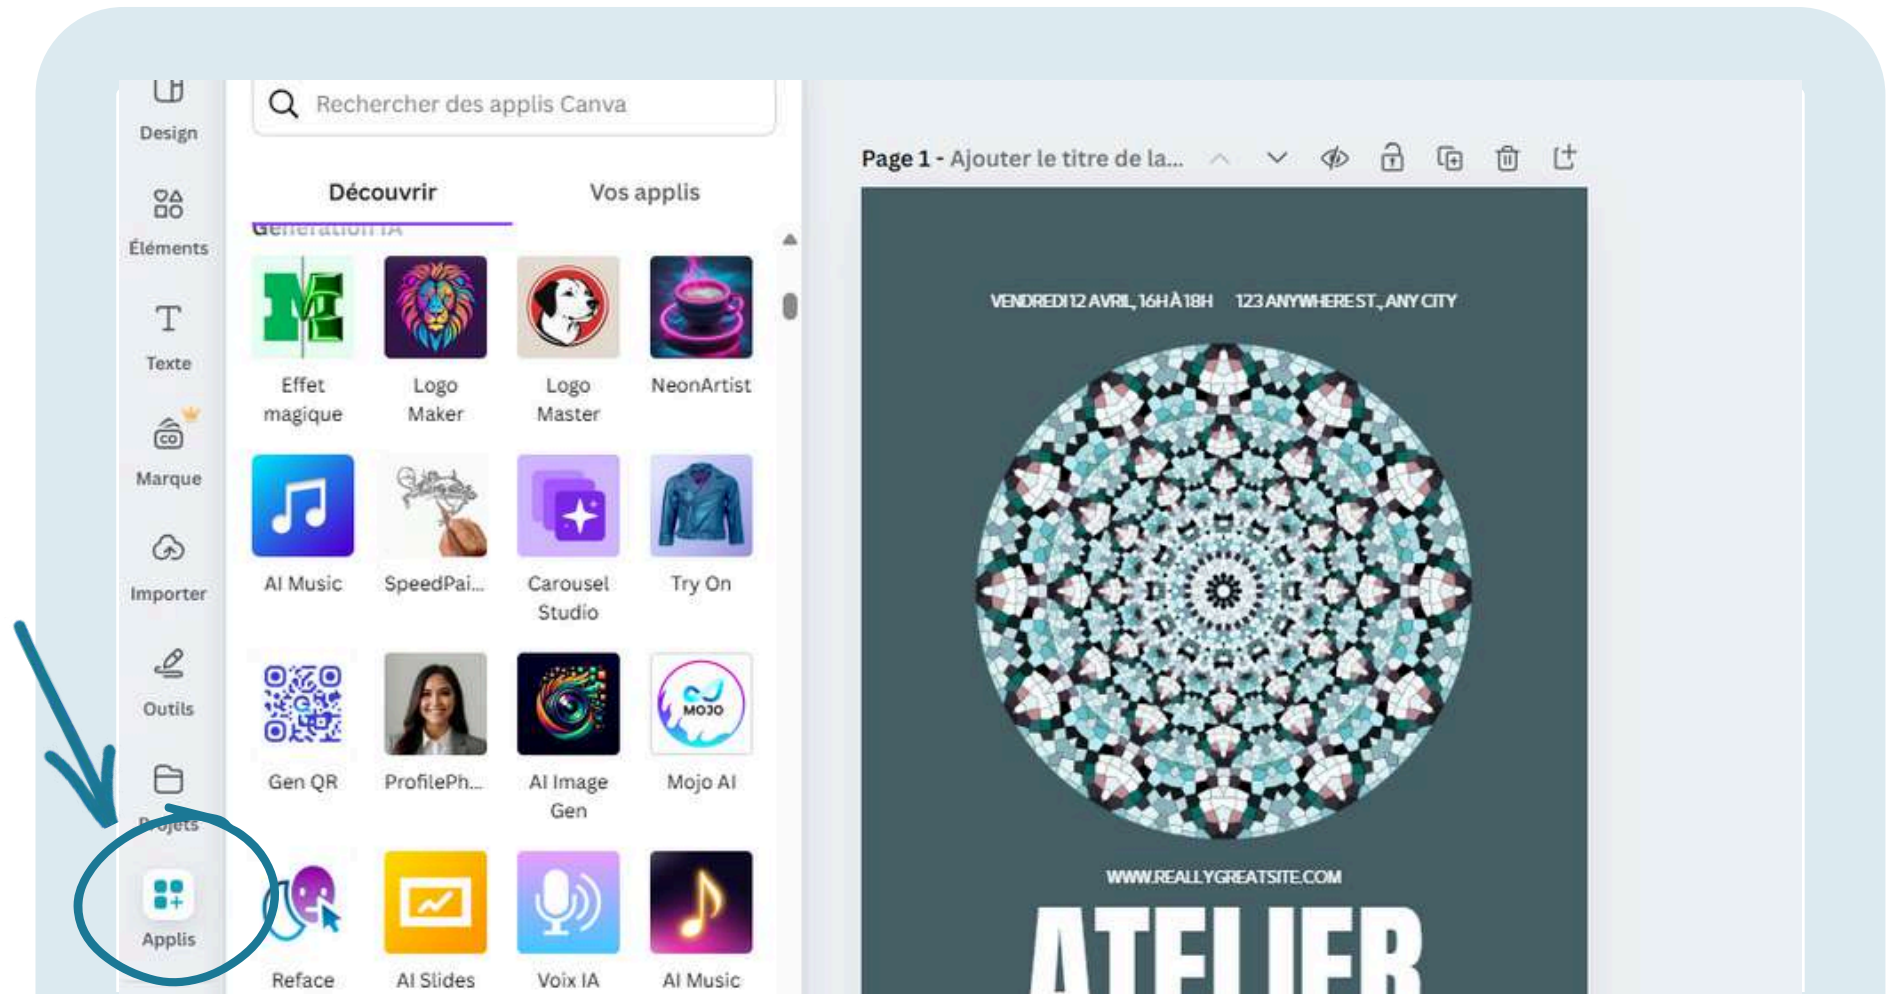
Design

Éléments

Texte

Marque

Importer

Outils

Projets

Applis

Rechercher des applis Canva

Découvrir

Vos applis

Génération IA

Effet magique

Logo Maker

Logo Master

NeonArtist

AI Music

SpeedPai...

Carousel Studio

Try On

Gen QR

ProfilePh...

AI Image Gen

MOJO

Mojo AI

Reface

AI Slides

Voix IA

AI Music

Page 1 - Ajouter le titre de la...

VENDREDI 12 AVRIL, 16H À 18H 123 ANYWHERE ST., ANY CITY

WWW.REALLYGREATSITE.COM

ATELIER